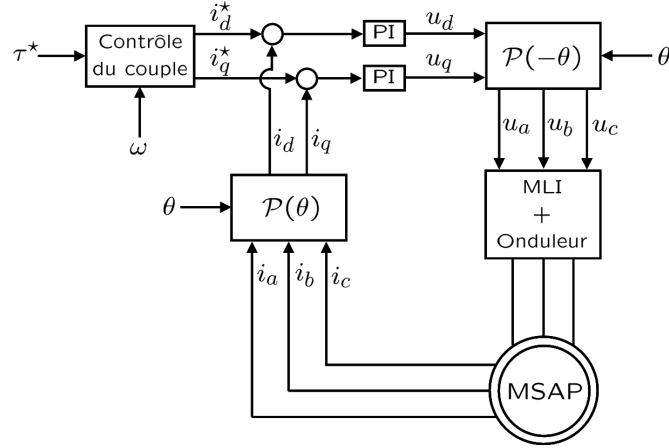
$\tau^\star$

Contrôle du couple

$\omega$

$i_d^\star$

$i_q^\star$

PI

$u_d$

PI

$u_q$

$\mathcal{P}(-\theta)$

$\theta$

$u_a$ $u_b$ $u_c$

$i_d$ $i_q$

$\theta$

$\mathcal{P}(\theta)$

MLI + Onduleur

$i_a$ $i_b$ $i_c$

MSAP